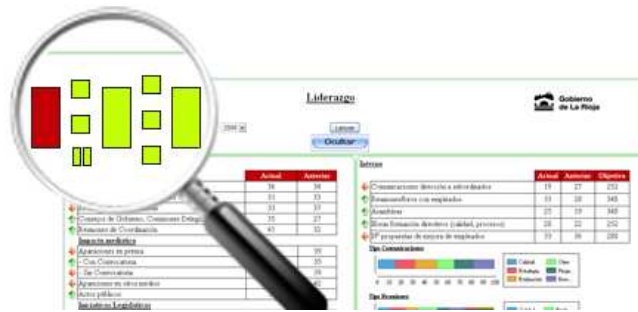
Liderazgo

Gobierno de La Rioja

2008

Ocultar

| | Actual | Anterior |
|---|---|---|
| | 36 | 38 |
| | 33 | 33 |
| Consejo de Gobierno, Comisiones Deleg. | 33 | 37 |
| Reuniones de Coordinación | 43 | 32 |

Impacto mediático

| | | |
|---|---|---|
| Apariciones en prensa | | 35 |
| - Con Convocatoria | | 35 |
| - Sin Convocatoria | | 39 |
| Apariciones en otros medios | | 42 |
| Actos públicos | | |

Iniciativas Legislativas

Internas

| | Actual | Anterior | Objetivo |
|---|---|---|---|
| Comunicaciones directivo a subordinados | 15 | 27 | 252 |
| Reuniones/foros con empleados | 33 | 28 | 348 |
| Asambleas | 25 | 29 | 348 |
| Horas formación directivo (calidad, procesos) | 29 | 22 | 252 |
| Nº propuestas de mejora de empleados | 35 | 36 | 288 |

Tipo Comunicaciones

Tipo Reuniones